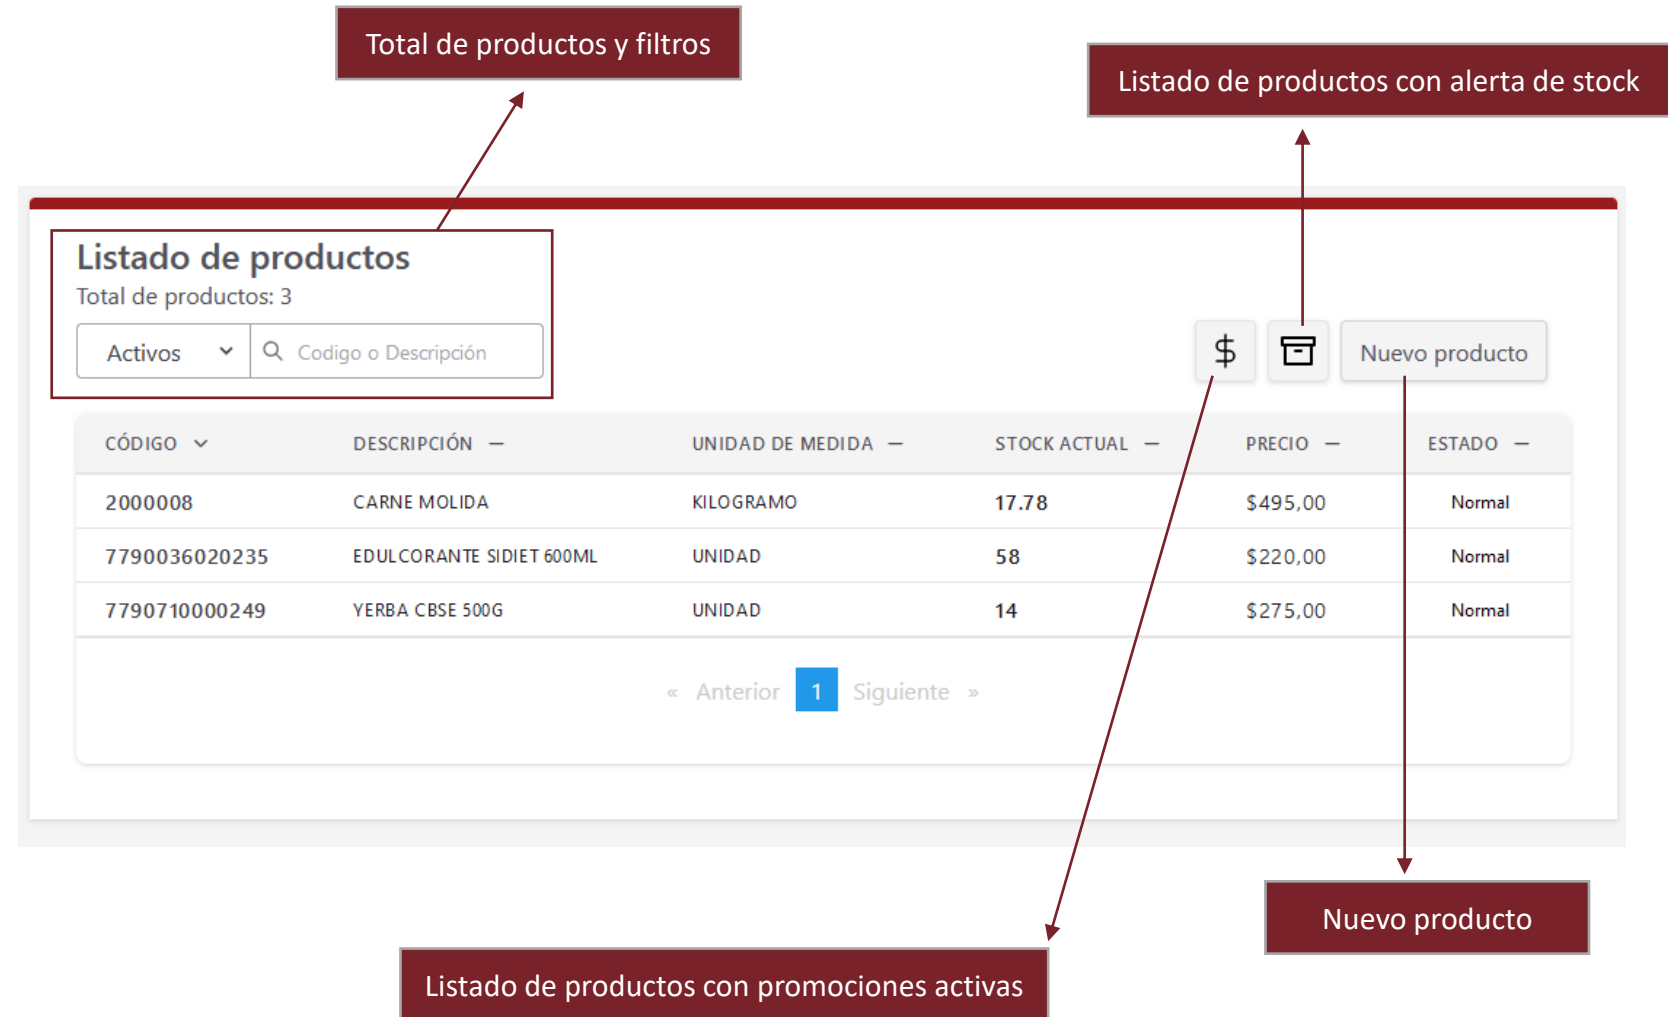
Total de productos y filtros

Listado de productos con alerta de stock

Listado de productos
Total de productos: 3

Activos
Codigo o Descripción

$

Nuevo producto

| CÓDIGO | DESCRIPCIÓN | UNIDAD DE MEDIDA | STOCK ACTUAL | PRECIO | ESTADO |
|---|---|---|---|---|---|
| 2000008 | CARNE MOLIDA | KILOGRAMO | 17.78 | $495,00 | Normal |
| 7790036020235 | EDULCORANTE SIDIET 600ML | UNIDAD | 58 | $220,00 | Normal |
| 7790710000249 | YERBA CBSE 500G | UNIDAD | 14 | $275,00 | Normal |

« Anterior 1 Siguiente »

Nuevo producto

Listado de productos con promociones activas